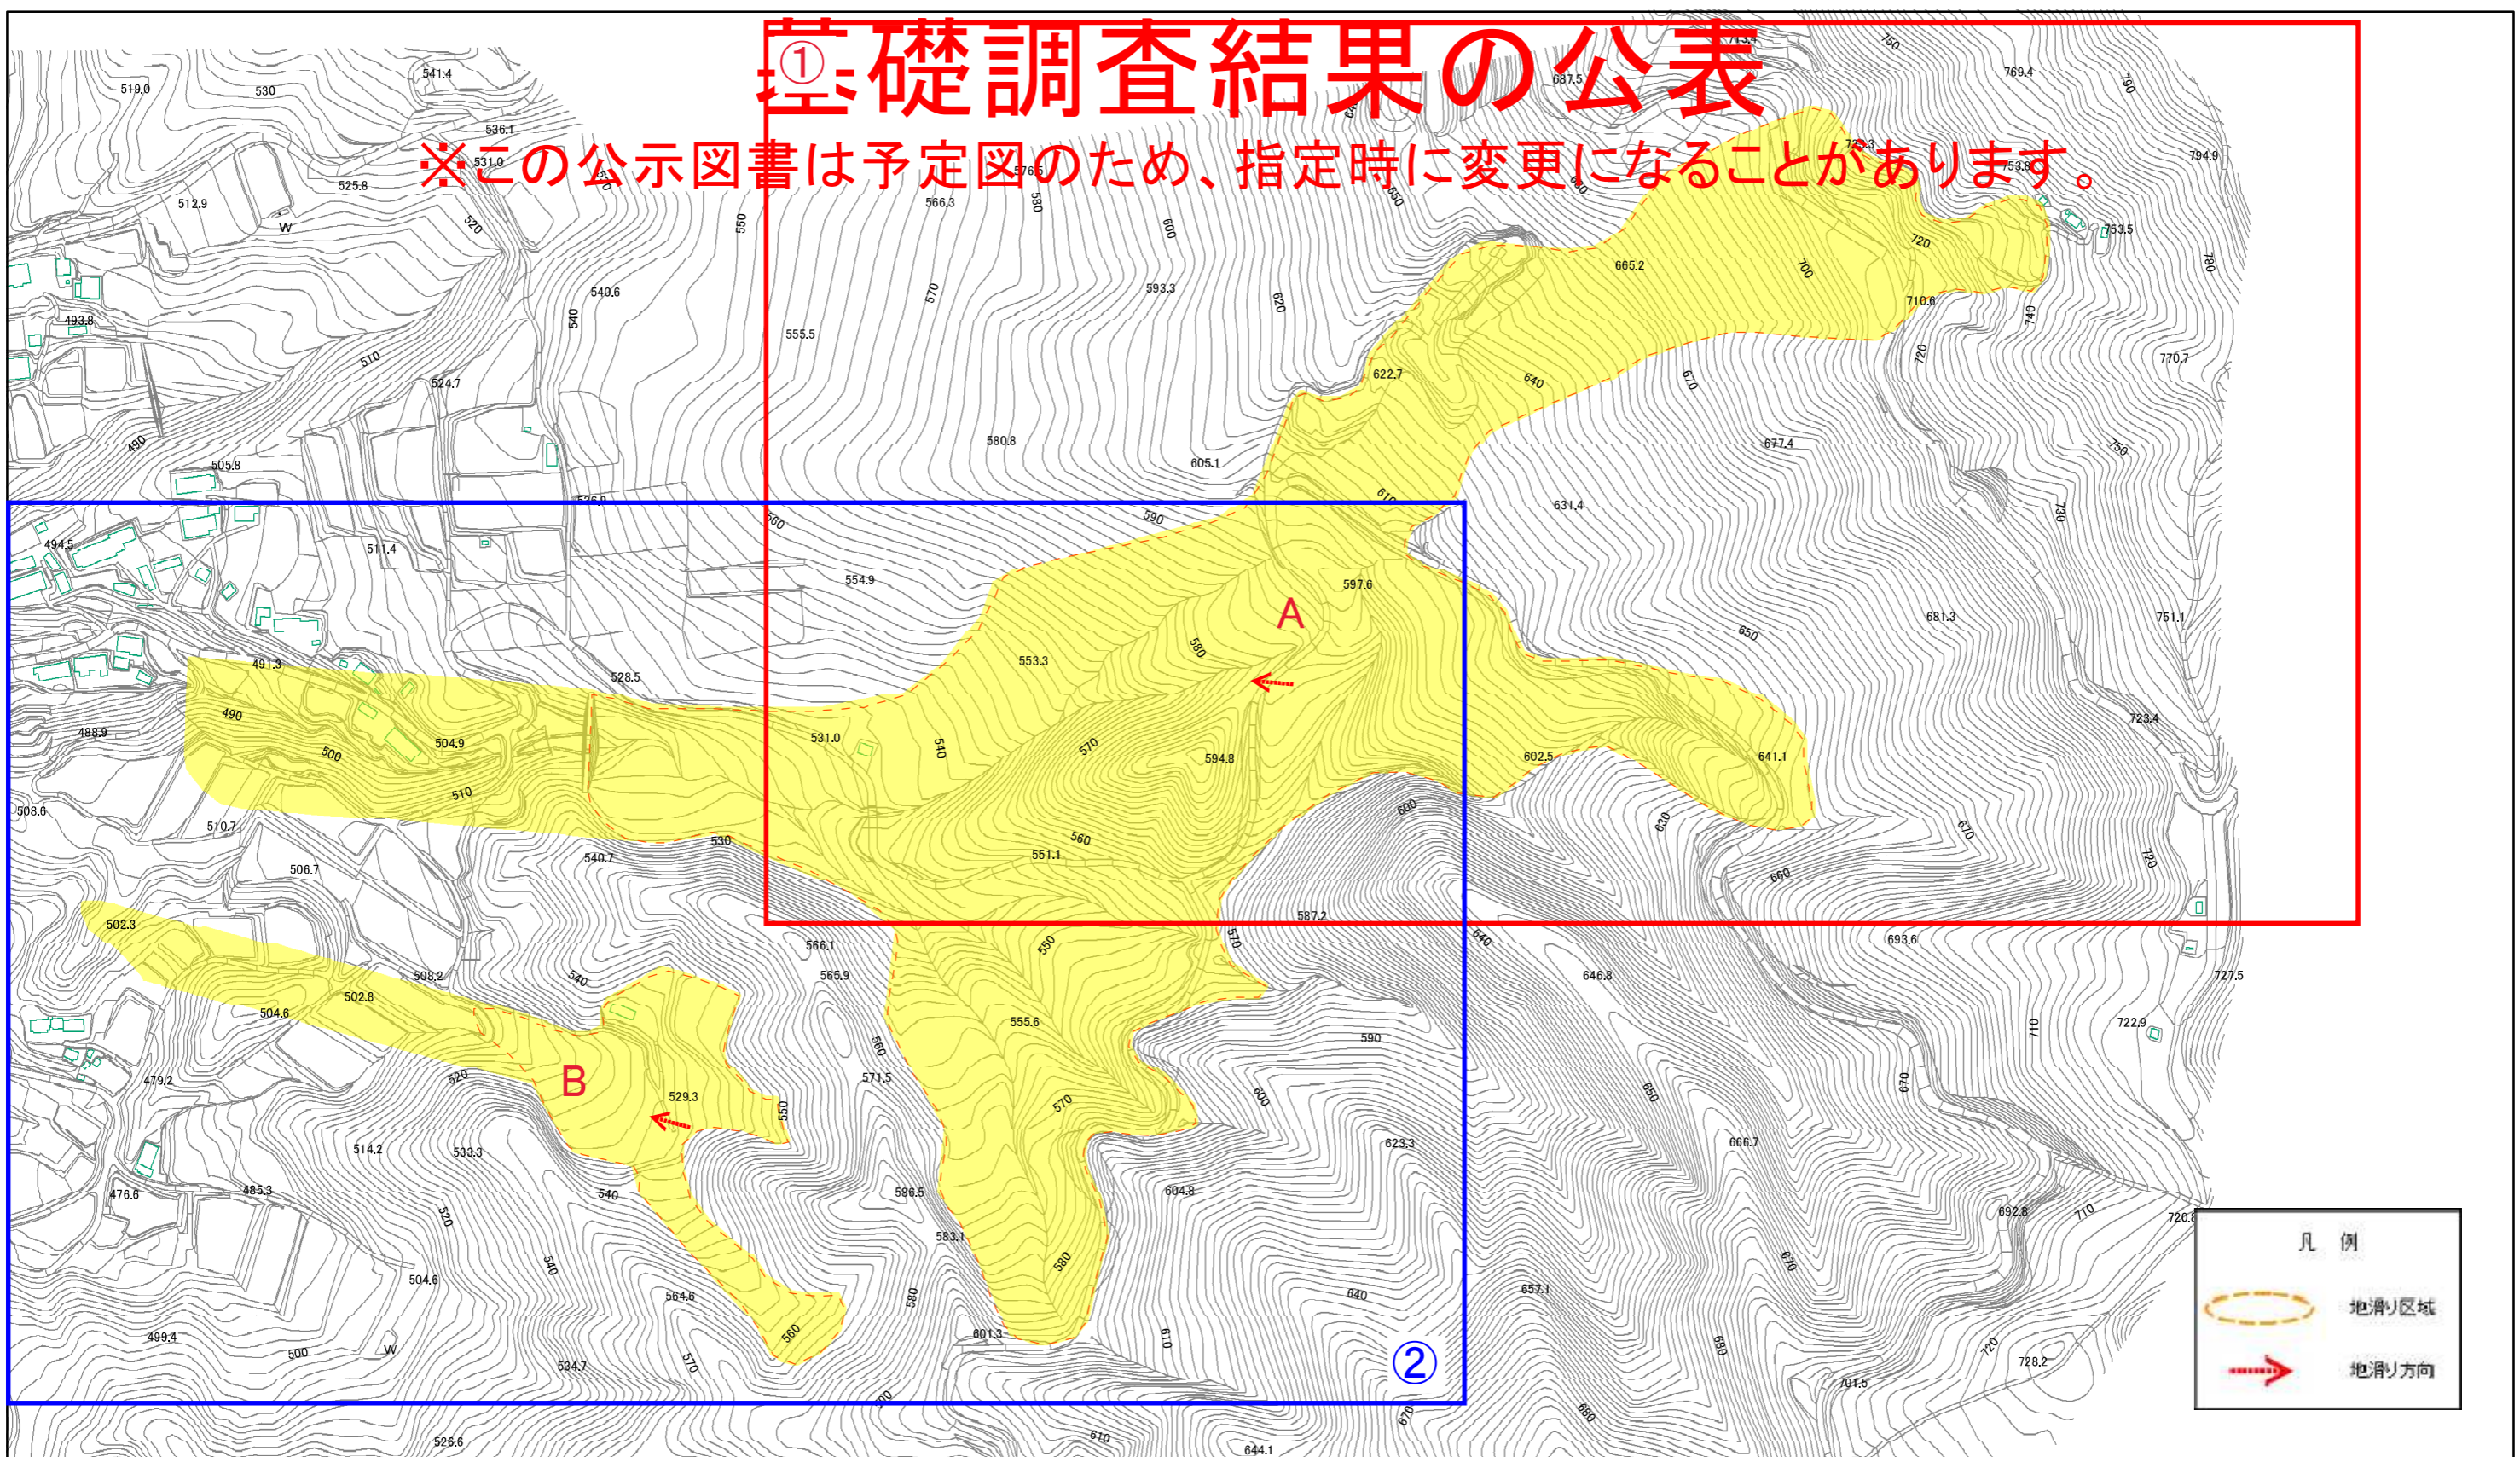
基礎調査結果の公表

※この公示図書は予定図のため、指定時に変更になることがあります。

①

②

A

B

凡　例

地滑り区域

地滑り方向

519.0
530
541.4
536.1
531.0
525.8
512.9
W
520
550
566.3
576.5
580
600
687.5
750
769.4
790
723.3
794.9
753.8
753.5
780
665.2
700
720
710.6
740
720
770.7
540.6
540
570
593.3
620
555.5
622.7
640
670
493.8
510
524.7
490
580.8
605.1
677.4
750
505.8
730
526.2
590
610
631.4
560
494.5
511.4
554.9
597.6
681.3
751.1
650
553.3
580
491.3
528.5
490
488.9
500
504.9
531.0
540
570
594.8
602.5
641.1
723.4
510
508.6
510.7
600
630
670
720
560
551.1
540.7
530
660
506.7
502.3
587.2
570
566.1
550
640
693.6
565.9
646.8
727.5
508.2
540
502.8
504.6
555.6
590
722.9
710
560
479.2
520
571.5
529.3
550
600
650
670
570
623.3
514.2
533.3
666.7
476.6
485.3
540
586.5
604.8
520
583.1
692.8
710
720.8
540
504.6
564.6
580
580
640
657.1
670
499.4
500
W
560
601.3
610
680
720
534.7
570
728.2
701.5
526.6
610
644.1
670
680